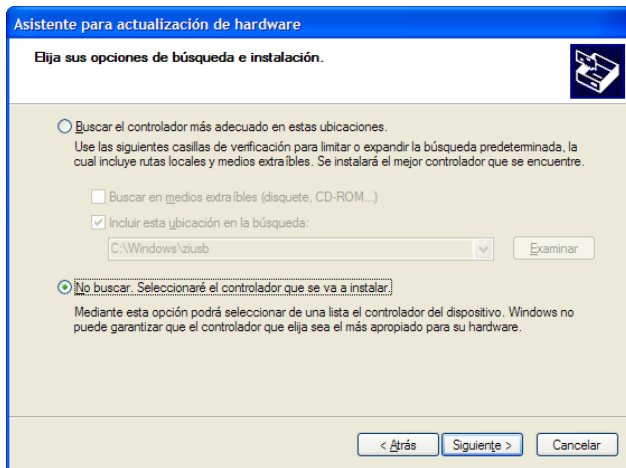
Asistente para actualización de hardware

Elija sus opciones de búsqueda e instalación.

Buscar el controlador más adecuado en estas ubicaciones.

Use las siguientes casillas de verificación para limitar o expandir la búsqueda predeterminada, la cual incluye rutas locales y medios extraíbles. Se instalará el mejor controlador que se encuentre.

Buscar en medios extraíbles (disquete, CD-ROM...)

Incluir esta ubicación en la búsqueda:

C:\Windows\ziusb

Examinar

No buscar. Seleccionaré el controlador que se va a instalar.

Mediante esta opción podrá seleccionar de una lista el controlador del dispositivo. Windows no puede garantizar que el controlador que elija sea el más apropiado para su hardware.

< Atrás

Siguiente >

Cancelar